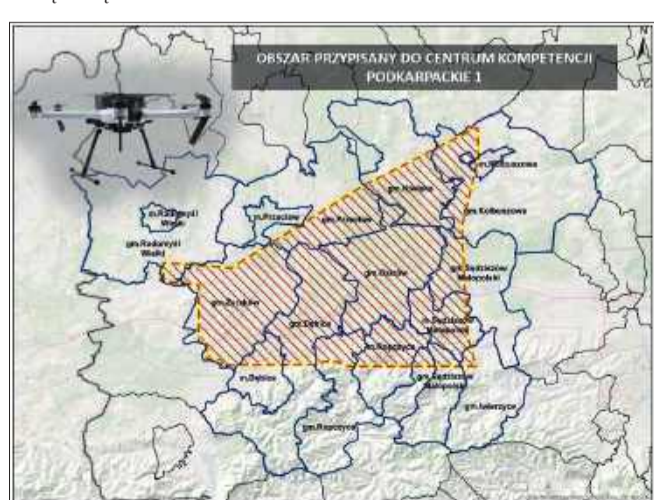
OBSZAR PRZYPISANY DO CENTRUM KOMPETENCJI PODKARPACKIE 1

N

gm. Radomyśl Wielki

gm. Radomyśl Wielki

m. Przecław

gm. Przecław

gm. Niwiska

gm. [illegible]

gm. Kolbuszowa

gm. Żyraków

gm. Ostrów

gm. Sędziszów Małopolski

gm. Dębica

m. Sędziszów Małopolski

gm. Ropczyce

m. Dębica

m. Ropczyce

gm. Sędziszów Małopolski

gm. Iwierzyce

gm. Ropczyce